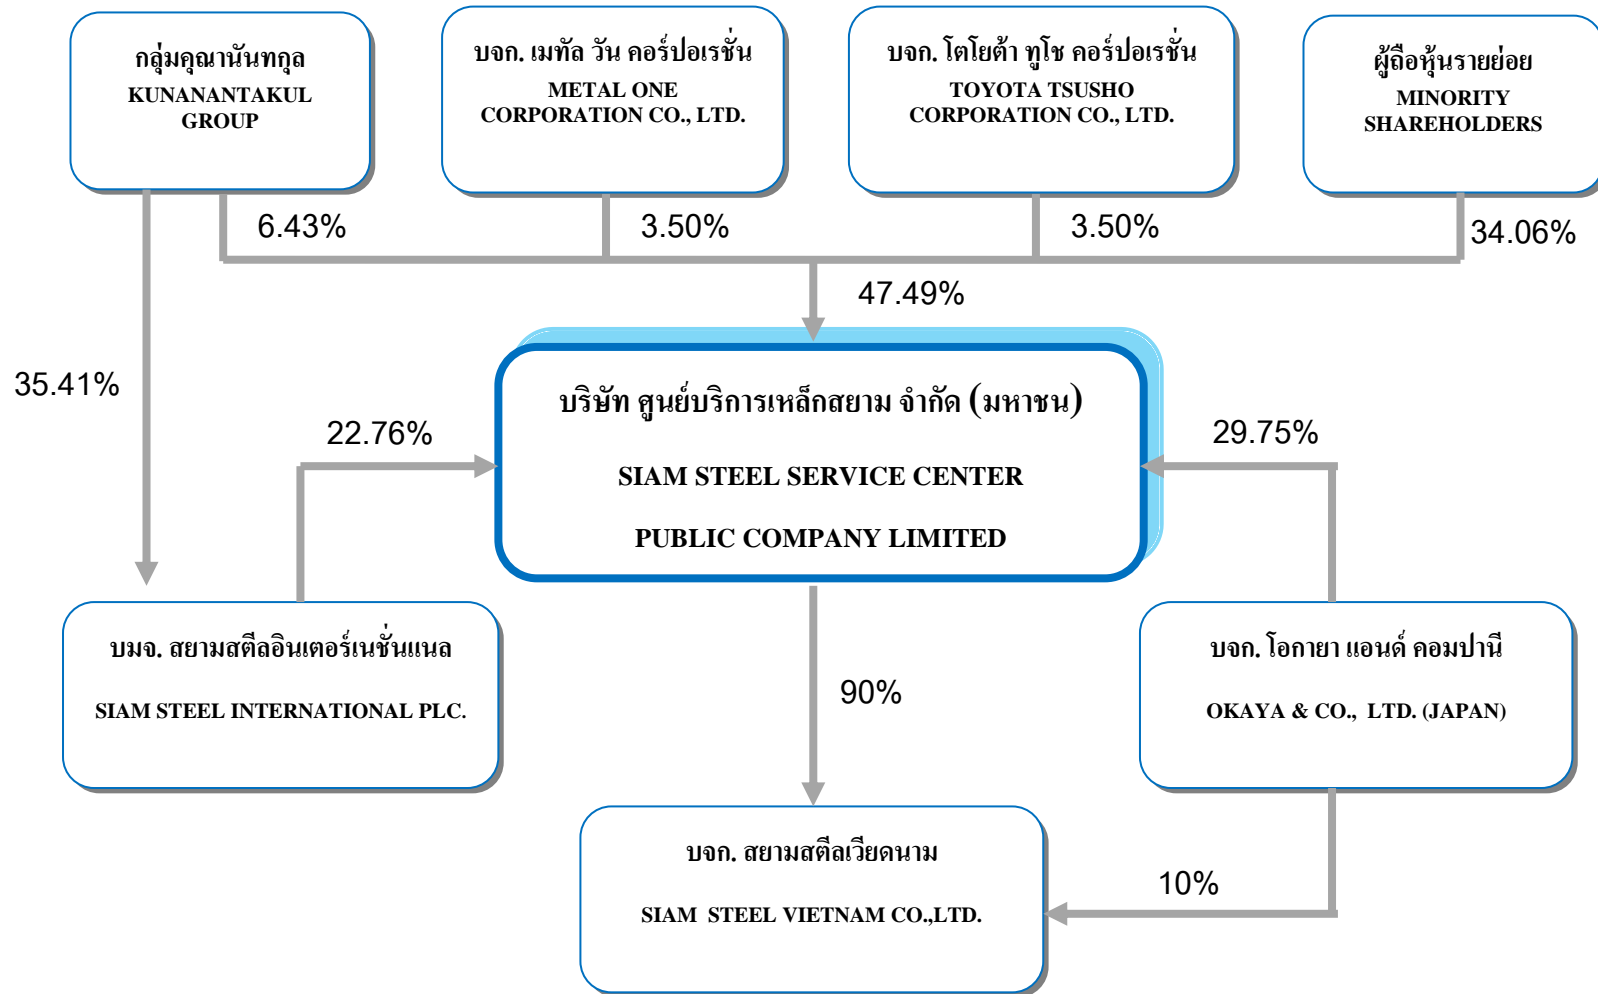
กลุ่มคุณานันทกุล
KUNANANTAKUL GROUP

บจก. เมทัล วัน คอร์ปอเรชั่น
METAL ONE CORPORATION CO., LTD.

บจก. โตโยต้า ทูโช คอร์ปอเรชั่น
TOYOTA TSUSHO CORPORATION CO., LTD.

ผู้ถือหุ้นรายย่อย
MINORITY SHAREHOLDERS

6.43%

3.50%

3.50%

34.06%

47.49%

35.41%

22.76%

29.75%

บริษัท ศูนย์บริการเหล็กสยาม จำกัด (มหาชน)

SIAM STEEL SERVICE CENTER

PUBLIC COMPANY LIMITED

บมจ. สยามสตีลอินเตอร์เนชั่นแนล

SIAM STEEL INTERNATIONAL PLC.

90%

บจก. โอกายา แอนด์ คอมปานี

OKAYA & CO., LTD. (JAPAN)

บจก. สยามสตีลเวียดนาม

SIAM STEEL VIETNAM CO.,LTD.

10%